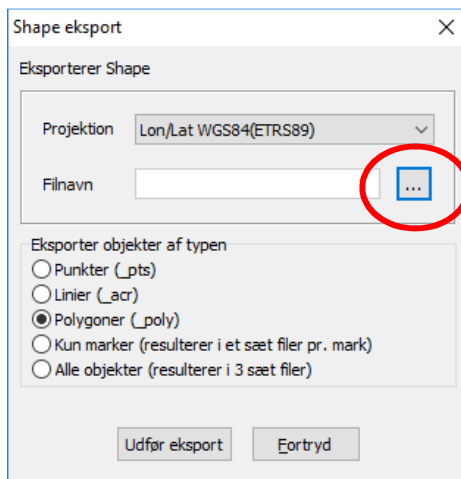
Shape eksport

Eksporterer Shape

Projektion Lon/Lat WGS84(ETRS89)

Filnavn ...

Eksporter objekter af typen

Punkter (_pts)

Linier (_acr)

Polygoner (_poly)

Kun marker (resulterer i et sæt filer pr. mark)

Alle objekter (resulterer i 3 sæt filer)

Udfør eksport Fortryd